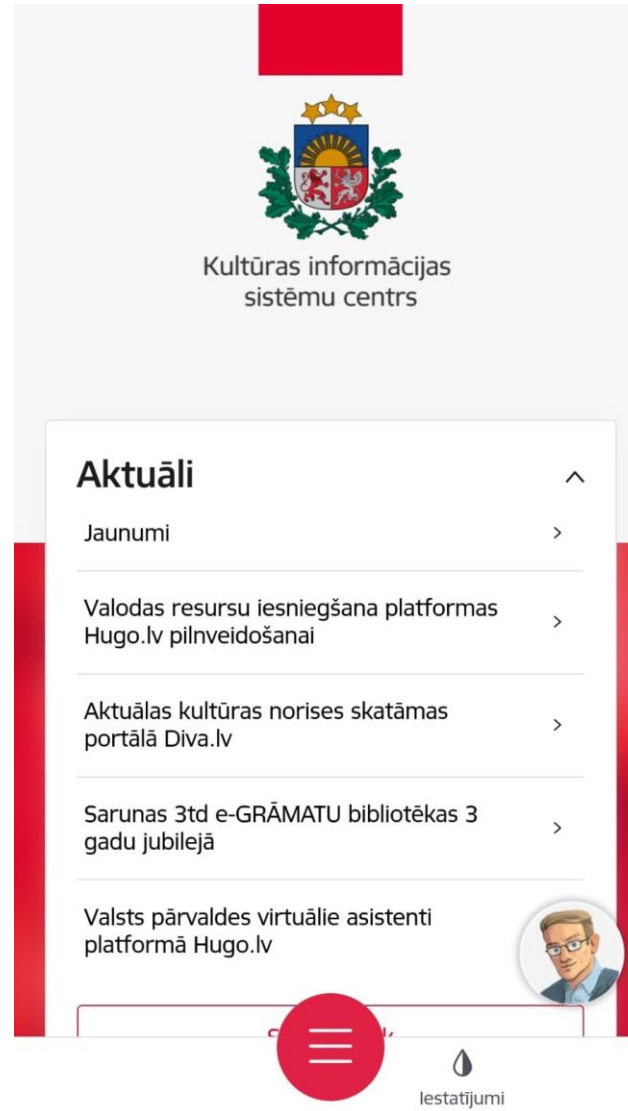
Kultūras informācijas sistēmu centrs

Aktuāli

Jaunumi

Valodas resursu iesniegšana platformas Hugo.lv pilnveidošanai

Aktuālas kultūras norises skatāmas portālā Diva.lv

Sarunas 3td e-GRĀMATU bibliotēkas 3 gadu jubilejā

Valsts pārvaldes virtuālie asistenti platformā Hugo.lv

S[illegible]k

Iestatījumi